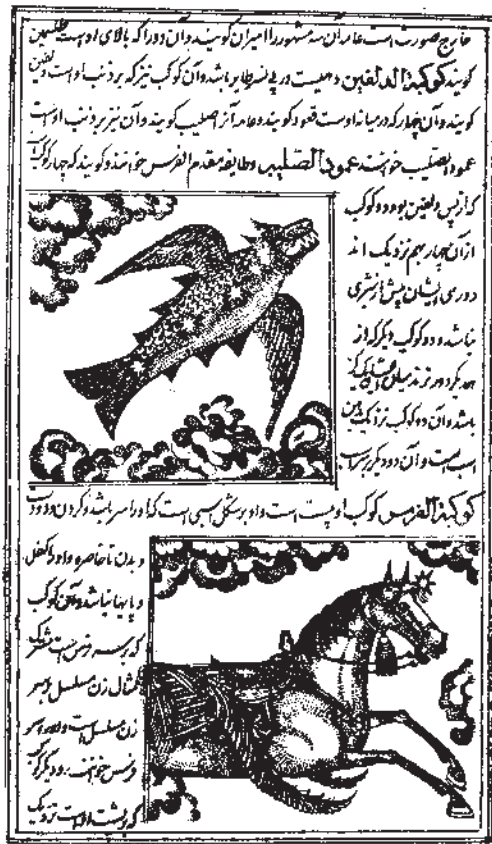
خارج صورت است عامه آن را سعد مشهور الامیران گویند و آن دو را که بالای او هست ظلیمین گویند کوکبة الدلفین و هیئت و درپی نسر طایر باشد و آن کوکب نیز که بر ذنب او است الدلفین گویند و آن چهار که در میانه او است قعود گویند و عامه آن را صلیب گویند و آن نیز بر ذنب او است عمود الصلیب خوانند عمود الصلیب و طایفه مقدم الفرس خوانند و گویند که چهار کوکب

که از پس دلفین بود دو کوکب از آن چهار بهم نزدیک اند در میان ایشان پیش از شرقی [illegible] باشد و دو کوکب دیگر که از هم دور تر از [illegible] باشد و آن دو کوکب نزدیک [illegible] اسب است و آن دو دیگر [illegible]

کوکبة الفرس کوکب او بیست و او بر شکل اسبی است که او را سر باشد و گردن و دو دست

و بدن تا خاصره و او را کفل و پایها نباشد و آن کوکب که بر سر فرس است شرکت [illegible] شمال زن مسلسل بر سر زن مسلسل است و او را سر فرس خوانند و دو کوکب که بر پشت او است نزدیک